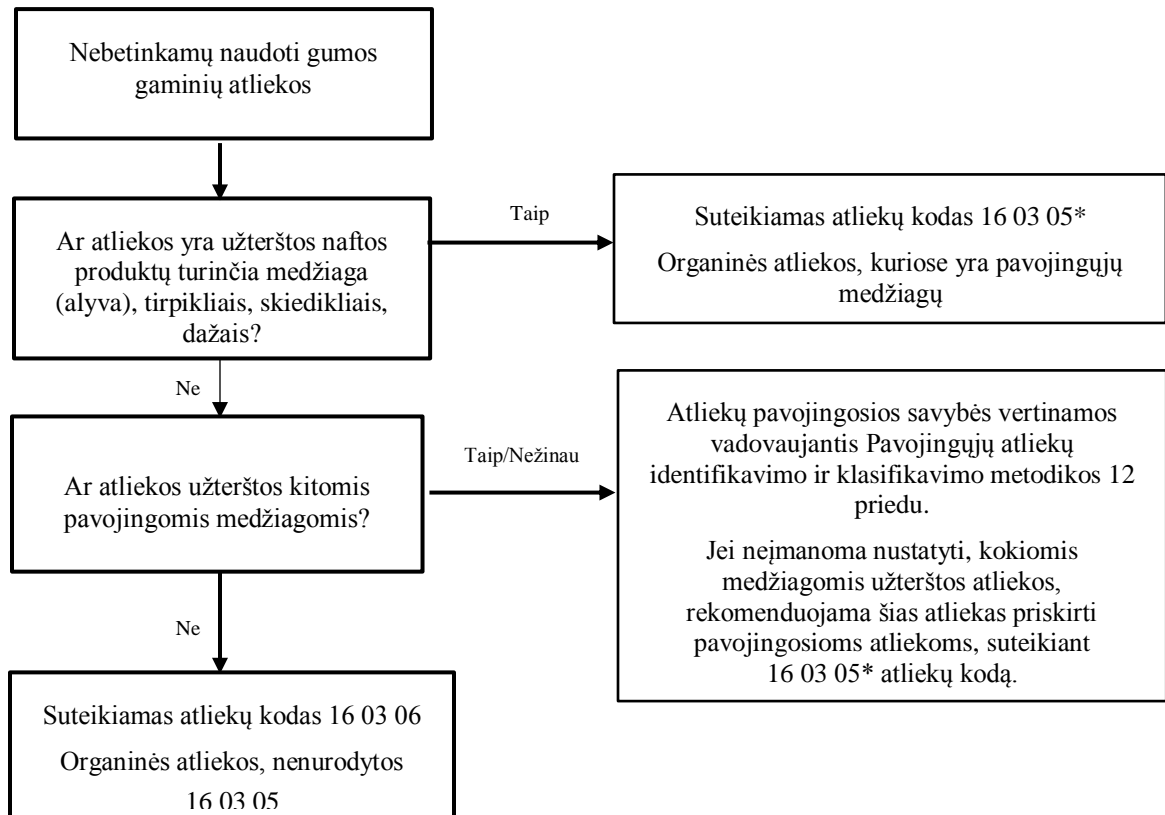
Nebetinkamų naudoti gumos gaminių atliekos

Ar atliekos yra užterštos naftos produktų turinčia medžiaga (alyva), tirpikliais, skiedikliais, dažais?

Taip

Suteikiamas atliekų kodas 16 03 05*

Organinės atliekos, kuriose yra pavojingųjų medžiagų

Ne

Ar atliekos užterštos kitomis pavojingomis medžiagomis?

Taip/Nežinau

Atliekų pavojingosios savybės vertinamos vadovaujantis Pavojingųjų atliekų identifikavimo ir klasifikavimo metodikos 12 priedu.

Jei neįmanoma nustatyti, kokiomis medžiagomis užterštos atliekos, rekomenduojama šias atliekas priskirti pavojingosioms atliekoms, suteikiant 16 03 05* atliekų kodą.

Ne

Suteikiamas atliekų kodas 16 03 06

Organinės atliekos, nenurodytos 16 03 05